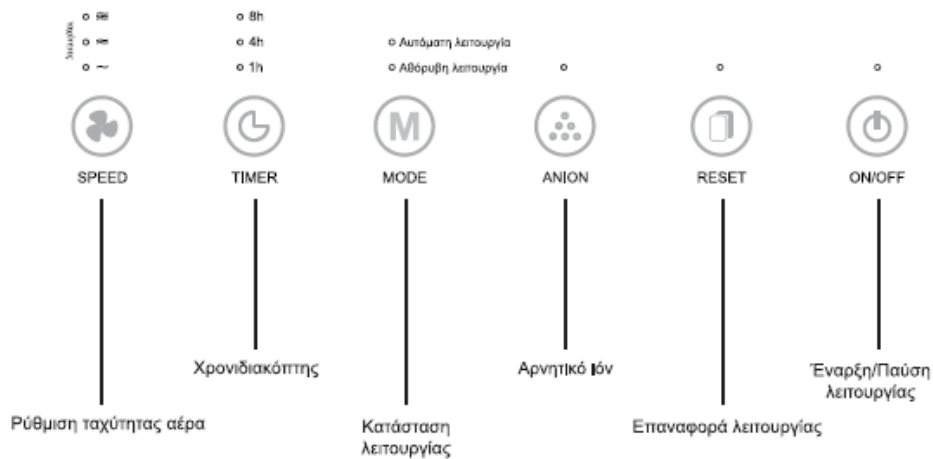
Ταχύτητα

8h
4h
1h

Αυτόματη λειτουργία
Αθόρυβη λειτουργία

SPEED
TIMER
MODE
ANION
RESET
ON/OFF

Χρονοδιακόπτης

Αρνητικό Ιόν

Έναρξη/Παύση λειτουργίας

Ρύθμιση ταχύτητας αέρα

Κατάσταση λειτουργίας

Επαναφορά λειτουργίας